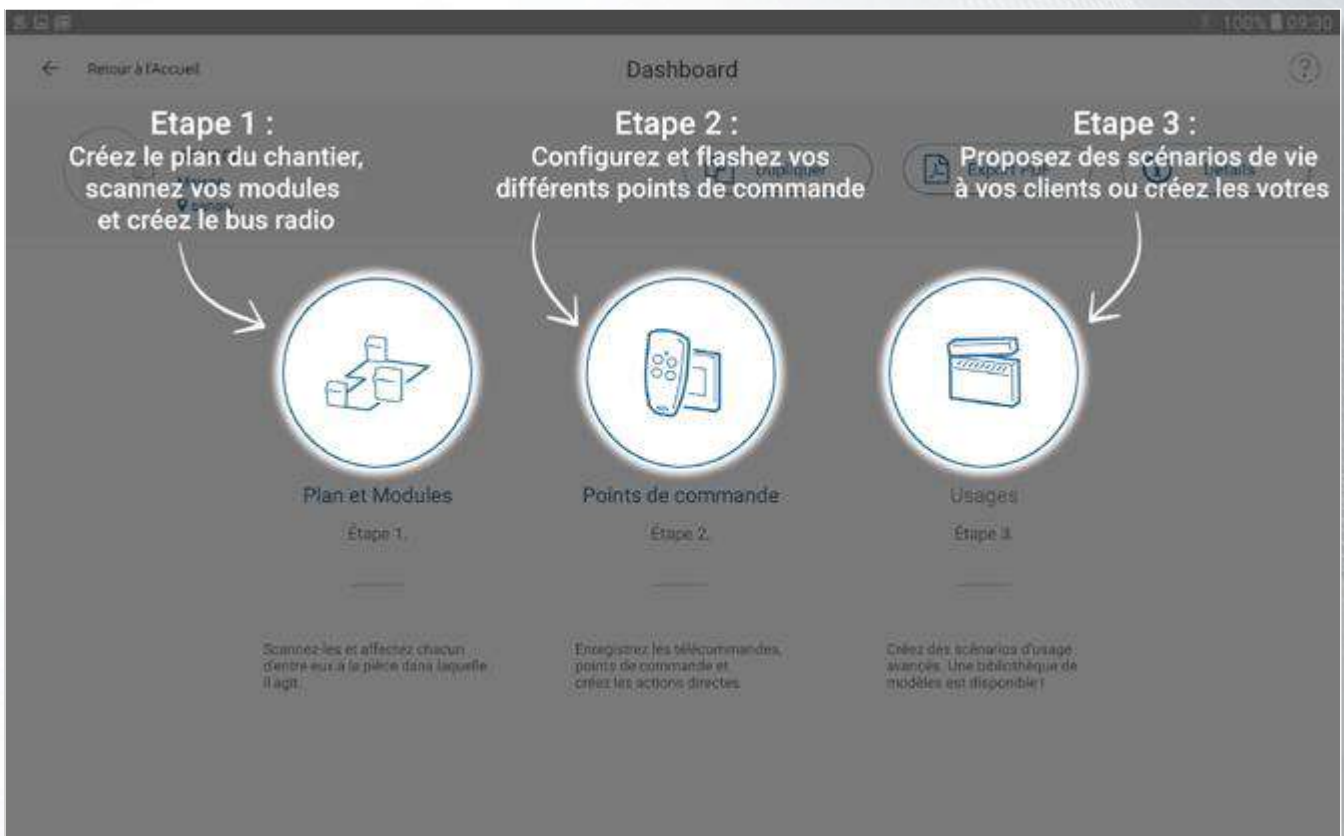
100% 09:30

Retour à l'Accueil

Dashboard

?

Etape 1 :
Créez le plan du chantier, scannez vos modules et créez le bus radio

Etape 2 :
Configurez et flashez vos différents points de commande

Etape 3 :
Proposez des scénarios de vie à vos clients ou créez les votres

Dupliquer

Export PDF

Détails

Plan et Modules

Étape 1.

Scannez-les et affectez chacun d'entre eux à la pièce dans laquelle il agit.

Points de commande

Étape 2.

Enregistrez les télécommandes, points de commande et créez les actions directes.

Usages

Étape 3.

Créez des scénarios d'usage avancés. Une bibliothèque de modèles est disponible !